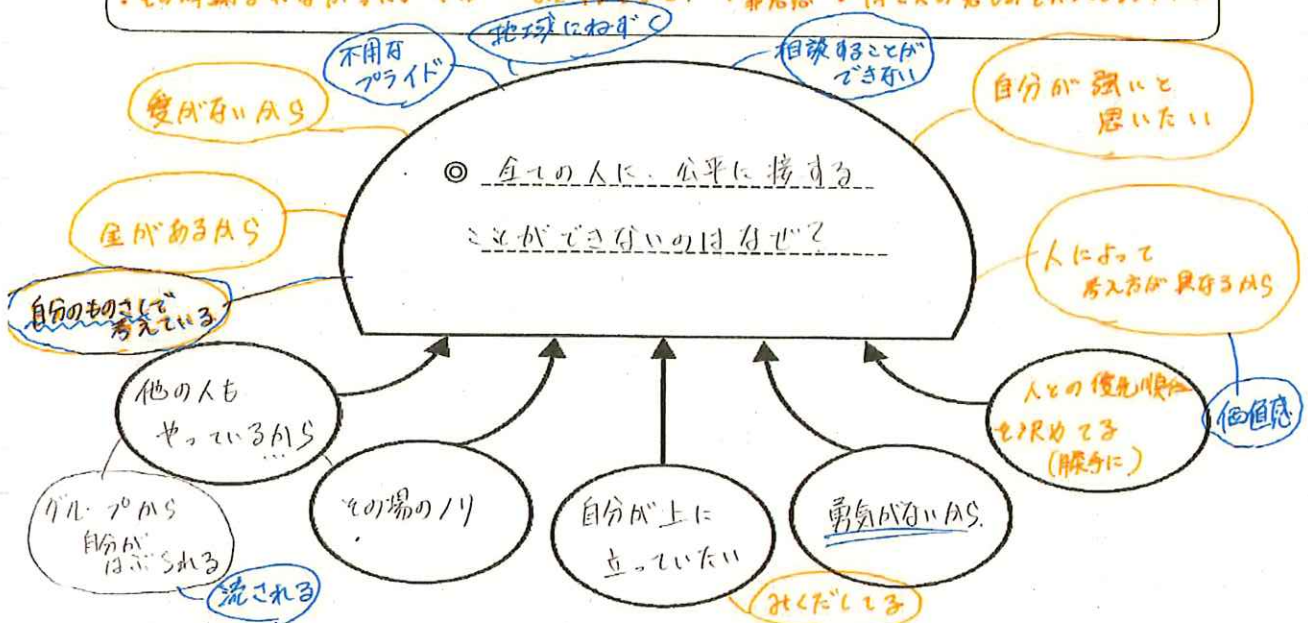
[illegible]

◎ 全ての人に、公平に接する
ことができないのはなぜ?

不用なプライド

地球にやさしく

相談することができない

愛がないから

自分が強いと思いたい

金があるから

人によって考え方が異なるから

自分のものさしで考えている

価値感

他の人もやっているから…

人との優先順位を決めてる(勝手に)

グループから自分がはぶられる

流される

その場のノリ

自分が上に立っていたい

勇気がないから。

みくだしてる